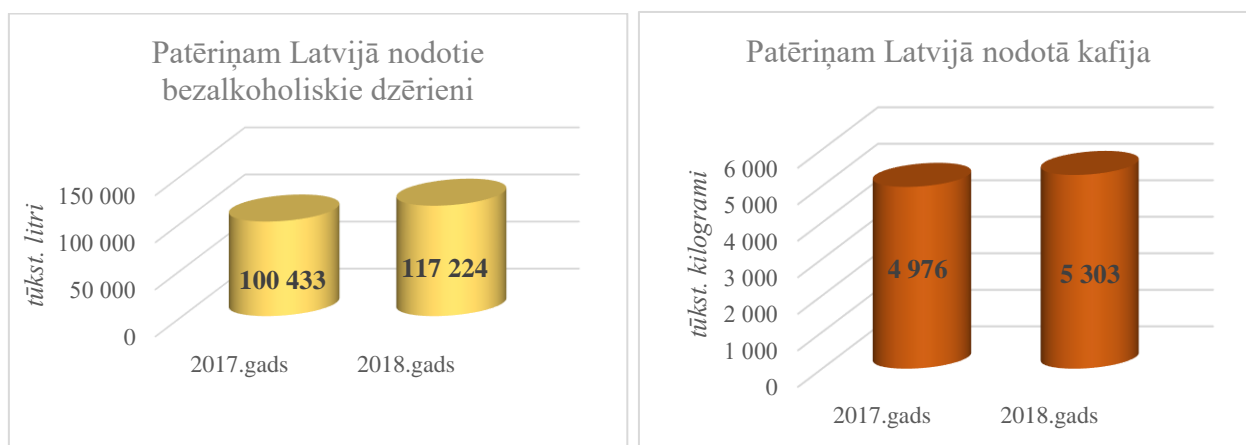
Patēriņam Latvijā nodotie bezalkoholiskie dzērieni

tūkst. litri

150 000
100 000
50 000
0

100 433
117 224

2017.gads
2018.gads

Patēriņam Latvijā nodotā kafija

tūkst. kilogrami

6 000
5 000
4 000
3 000
2 000
1 000
0

4 976
5 303

2017.gads
2018.gads